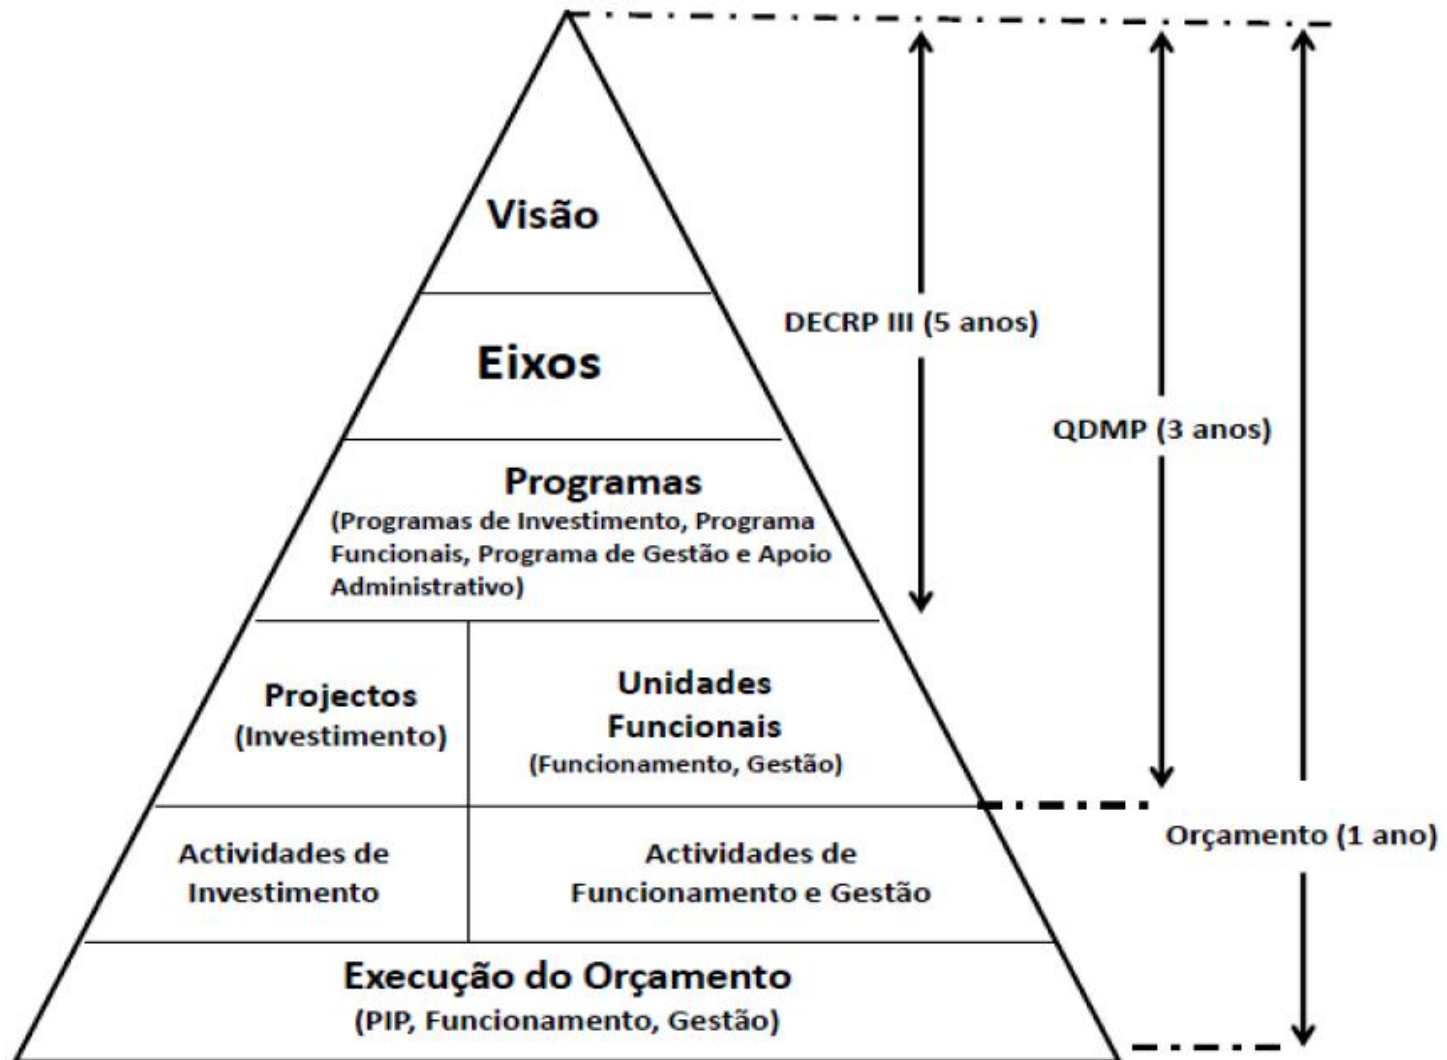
Visão

Eixos

Programas
(Programas de Investimento, Programa Funcionais, Programa de Gestão e Apoio Administrativo)

Projectos
(Investimento)

Unidades Funcionais
(Funcionamento, Gestão)

Actividades de Investimento

Actividades de Funcionamento e Gestão

Execução do Orçamento
(PIP, Funcionamento, Gestão)

DECRP III (5 anos)

QDMP (3 anos)

Orçamento (1 ano)